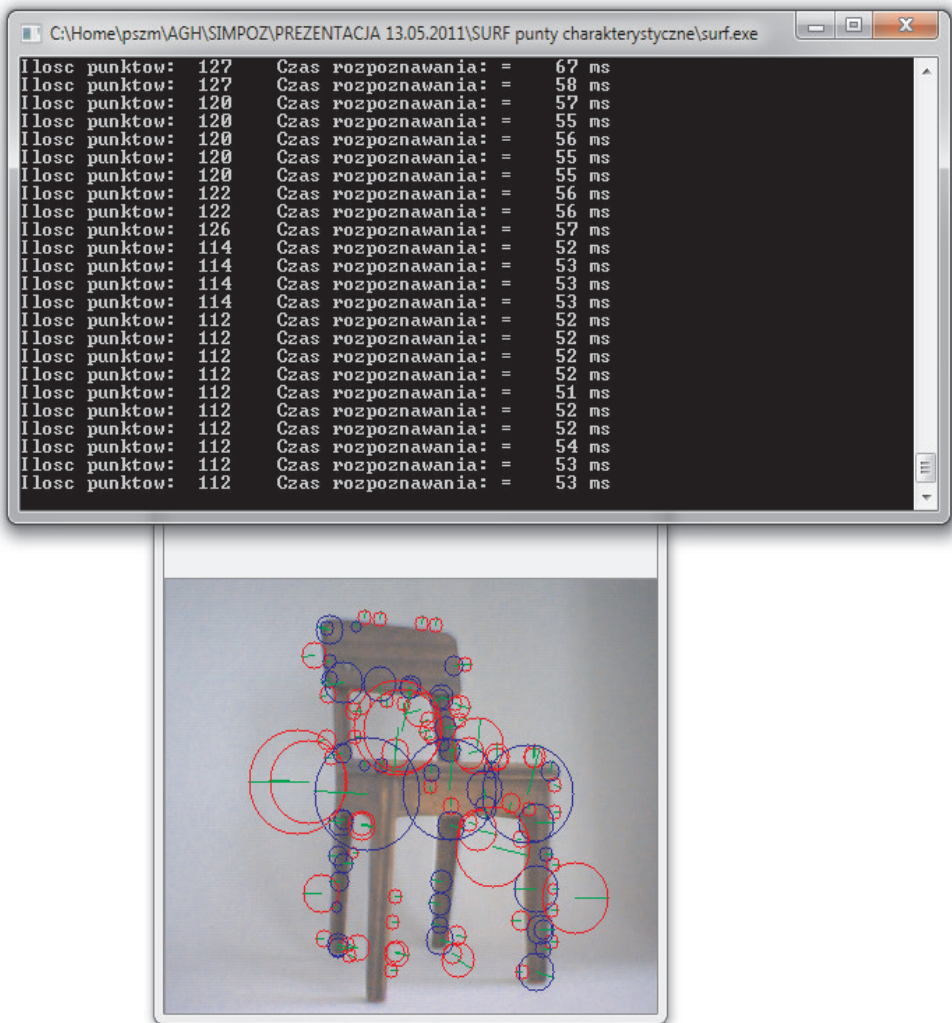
C:\Home\pszm\AGH\SIMPOZ\PREZENTACJA 13.05.2011\SURF punty charakterystyczne\surf.exe

Ilosc punktow: 127 Czas rozpoznawania: = 67 ms
Ilosc punktow: 127 Czas rozpoznawania: = 58 ms
Ilosc punktow: 120 Czas rozpoznawania: = 57 ms
Ilosc punktow: 120 Czas rozpoznawania: = 55 ms
Ilosc punktow: 120 Czas rozpoznawania: = 56 ms
Ilosc punktow: 120 Czas rozpoznawania: = 55 ms
Ilosc punktow: 120 Czas rozpoznawania: = 55 ms
Ilosc punktow: 122 Czas rozpoznawania: = 56 ms
Ilosc punktow: 122 Czas rozpoznawania: = 56 ms
Ilosc punktow: 126 Czas rozpoznawania: = 57 ms
Ilosc punktow: 114 Czas rozpoznawania: = 52 ms
Ilosc punktow: 114 Czas rozpoznawania: = 53 ms
Ilosc punktow: 114 Czas rozpoznawania: = 53 ms
Ilosc punktow: 114 Czas rozpoznawania: = 53 ms
Ilosc punktow: 112 Czas rozpoznawania: = 52 ms
Ilosc punktow: 112 Czas rozpoznawania: = 52 ms
Ilosc punktow: 112 Czas rozpoznawania: = 52 ms
Ilosc punktow: 112 Czas rozpoznawania: = 52 ms
Ilosc punktow: 112 Czas rozpoznawania: = 51 ms
Ilosc punktow: 112 Czas rozpoznawania: = 52 ms
Ilosc punktow: 112 Czas rozpoznawania: = 52 ms
Ilosc punktow: 112 Czas rozpoznawania: = 54 ms
Ilosc punktow: 112 Czas rozpoznawania: = 53 ms
Ilosc punktow: 112 Czas rozpoznawania: = 53 ms